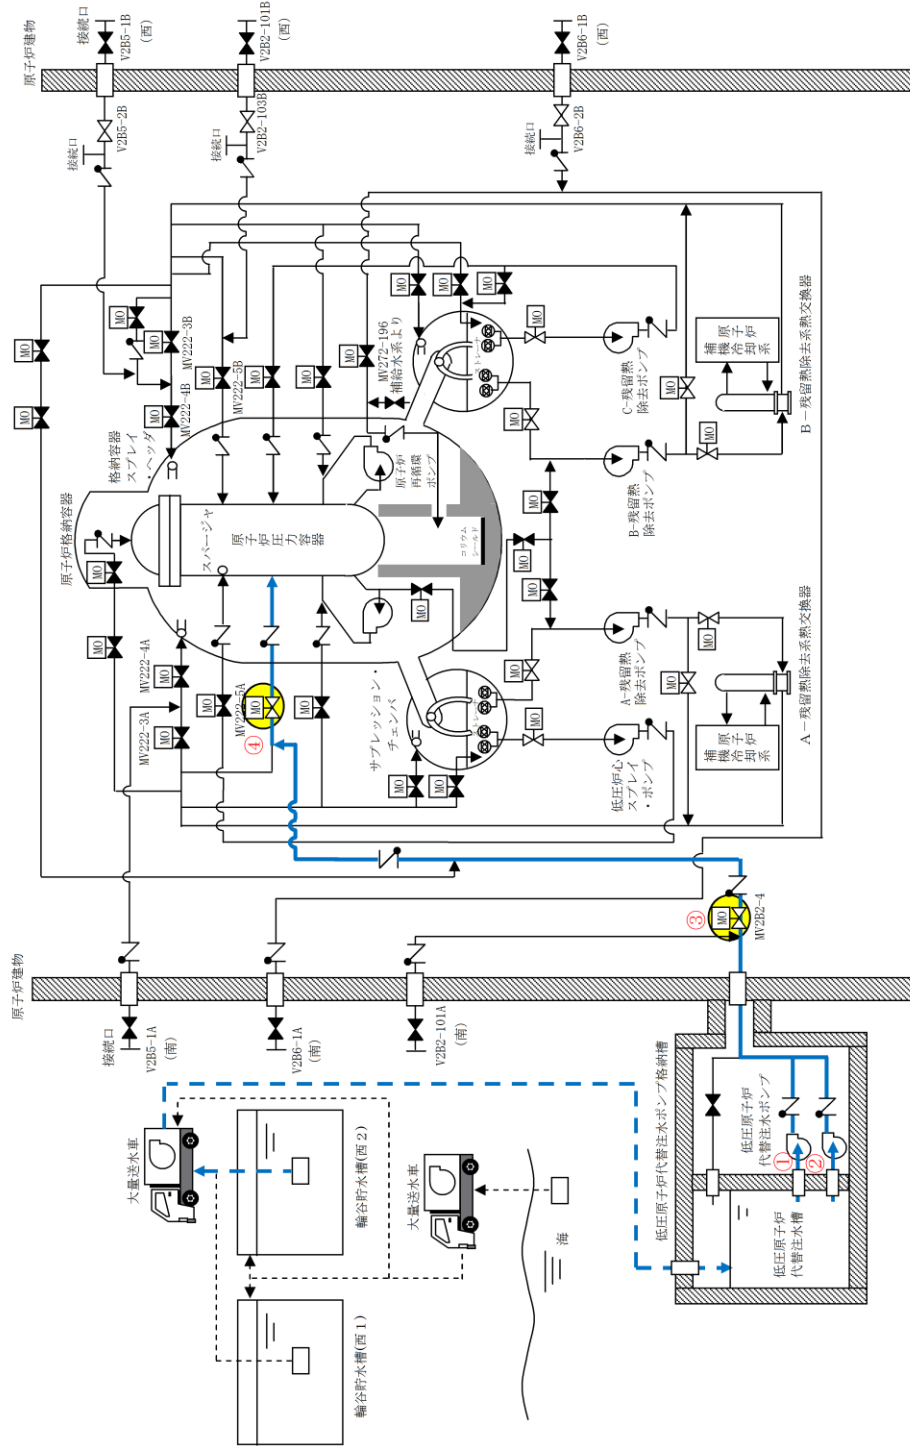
原子炉建物
接続口
V2B5-1B
(西)
V2B2-101B
(西)
V2B6-1B
(西)
V2B5-2B
V2B2-103B
V2B6-2B
接続口
接続口
接続口
MO
MO
MO
MO
MO
MO
MO
MO
MO
MO
MO
MO
MV222-3B
MV222-4B
MV222-5B
MV272-196
補給水系より
格納容器スプレイ・ヘッダ
原子炉格納容器
スパージャ
原子炉圧力容器
原子炉再循環ポンプ
コリウムシールド
C-残留熱除去ポンプ
B-残留熱除去ポンプ
補機冷却系
原子炉補機冷却系
B－残留熱除去系熱交換器
A－残留熱除去系熱交換器
A-残留熱除去ポンプ
低圧炉心スプレイ・ポンプ
ストレーナ
ストレーナ
サプレッション・チェンバ
MV222-4A
MV222-3A
MV222-5A
④
③
MV2B2-4
原子炉建物
接続口
V2B5-1A
(南)
V2B6-1A
(南)
V2B2-101A
(南)
低圧原子炉代替注水ポンプ格納槽
低圧原子炉代替注水ポンプ
①
②
低圧原子炉代替注水槽
大量送水車
大量送水車
輪谷貯水槽(西2)
輪谷貯水槽(西1)
海